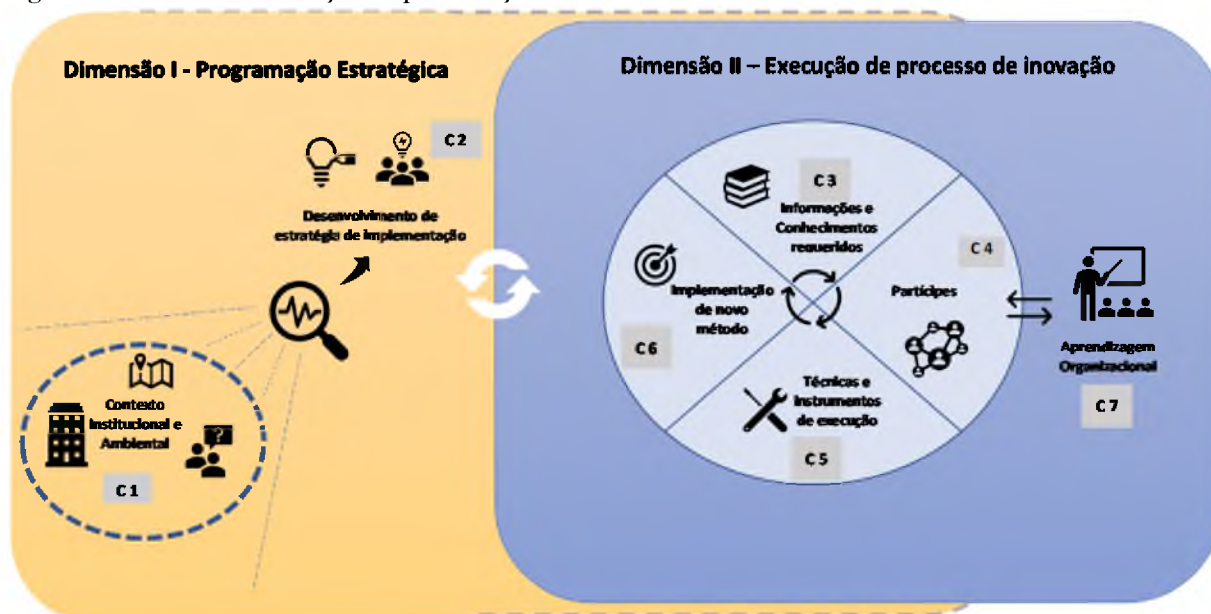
Dimensão I - Programação Estratégica

Dimensão II – Execução de processo de inovação

C2

Desenvolvimento de estratégia de implementação

C3

Informações e Conhecimentos requeridos

C4

Implementação de novo método

Partícipes

C6

Técnicas e Instrumentos de execução

C5

Aprendizagem Organizacional

C7

Contexto Institucional e Ambiental

C1